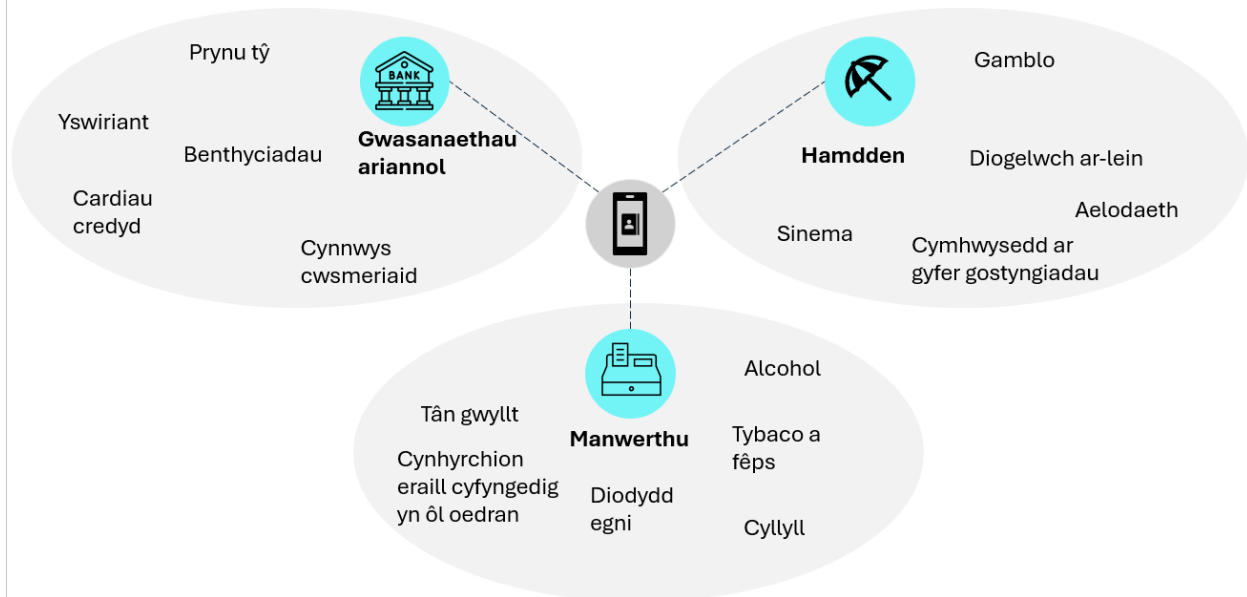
BANK

Prynu tŷ

Yswiriant

Benthyciadau

Gwasanaethau ariannol

Cardiau credyd

Cynnwys cwsmeriaid

Gamblo

Hamdden

Diogelwch ar-lein

Aelodaeth

Sinema

Cymhwysedd ar gyfer gostyngiadau

Alcohol

Tân gwyllt

Manwerthu

Tybaco a fêps

Cynhyrchion eraill cyfyngedig yn ôl oedran

Diodydd egni

Cyllyll